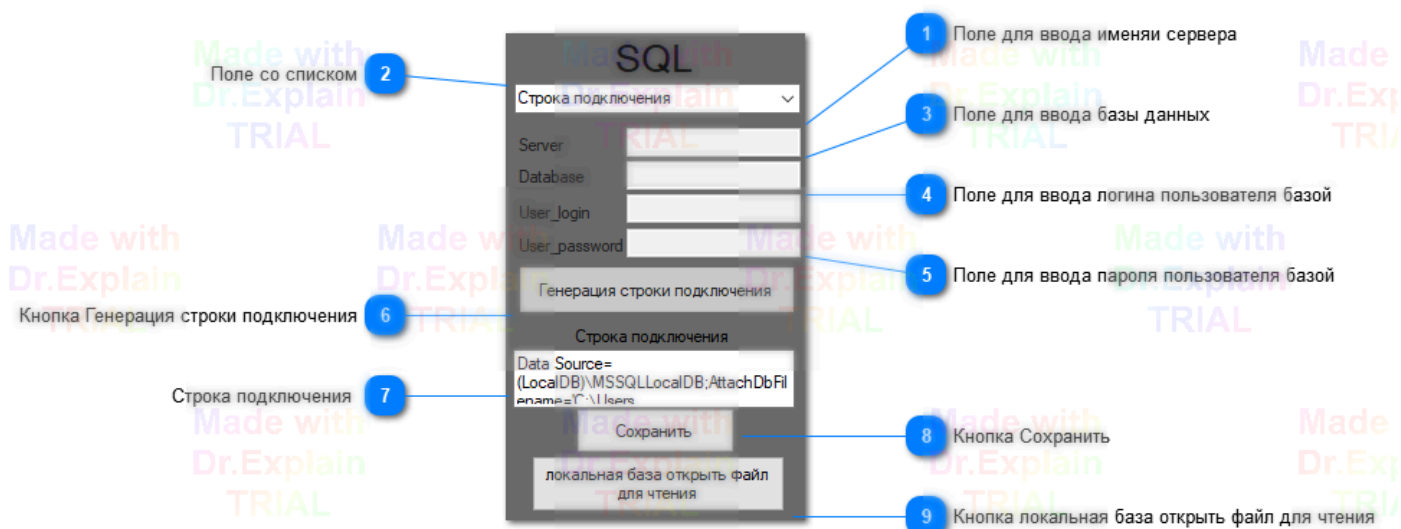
SQL

1 Поле для ввода именяи сервера

2 Поле со списком

Строка подключения

3 Поле для ввода базы данных

Server

Database

4 Поле для ввода логина пользователя базой

User_login

User_password

5 Поле для ввода пароля пользователя базой

Генерация строки подключения

6 Кнопка Генерация строки подключения

Строка подключения

Data Source=(LocalDB)\MSSQLLocalDB;AttachDbFilename=|C:\Users

7 Строка подключения

Сохранить

8 Кнопка Сохранить

локальная база открыть файл для чтения

9 Кнопка локальная база открыть файл для чтения

Made with Dr.Explain TRIAL